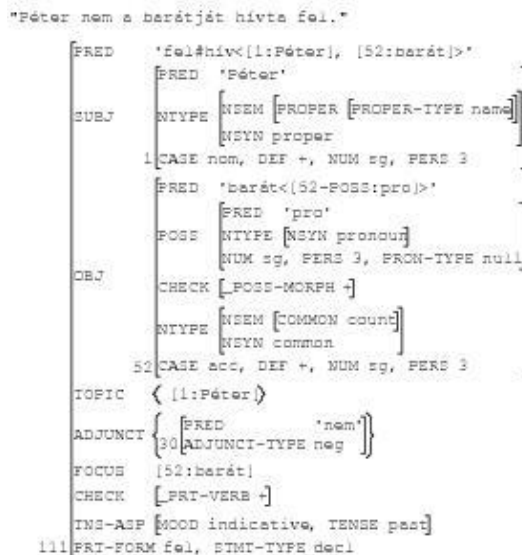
"Péter nem a barátját hívta fel."

PRED 'fel#hív<[1:Péter], [52:barát]>'

SUBJ
PRED 'Péter'
NTYPE NSEM PROPER PROPER-TYPE name
NSYN proper
1 CASE nom, DEF +, NUM sg, PERS 3

OBJ
PRED 'barát<[52-POSS:pro]>'
POSS
PRED 'pro'
NTYPE NSYN pronoun
NUM sg, PERS 3, PRON-TYPE null
CHECK _POSS-MORPH +
NTYPE NSEM COMMON count
NSYN common
52 CASE acc, DEF +, NUM sg, PERS 3

TOPIC { [1:Péter] }

ADJUNCT { PRED 'nem'
30 ADJUNCT-TYPE neg }

FOCUS [52:barát]

CHECK _PRT-VERB +

TNS-ASP MOOD indicative, TENSE past

111 PRT-FORM fel, STMT-TYPE decl